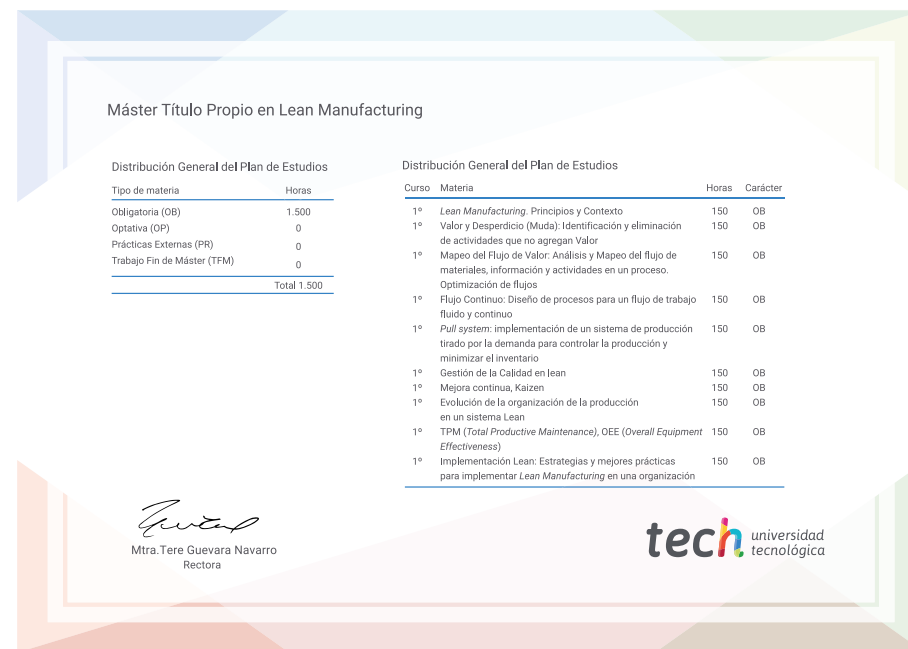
Máster Título Propio en Lean Manufacturing

Distribución General del Plan de Estudios

| Tipo de materia | Horas |
|---|---|
| Obligatoria (OB) | 1.500 |
| Optativa (OP) | 0 |
| Prácticas Externas (PR) | 0 |
| Trabajo Fin de Máster (TFM) | 0 |
| | Total 1.500 |

Distribución General del Plan de Estudios

| Curso | Materia | Horas | Carácter |
|---|---|---|---|
| 1º | *Lean Manufacturing*. Principios y Contexto | 150 | OB |
| 1º | Valor y Desperdicio (Muda): Identificación y eliminación de actividades que no agregan Valor | 150 | OB |
| 1º | Mapeo del Flujo de Valor: Análisis y Mapeo del flujo de materiales, información y actividades en un proceso. Optimización de flujos | 150 | OB |
| 1º | Flujo Continuo: Diseño de procesos para un flujo de trabajo fluido y continuo | 150 | OB |
| 1º | *Pull system*: implementación de un sistema de producción tirado por la demanda para controlar la producción y minimizar el inventario | 150 | OB |
| 1º | Gestión de la Calidad en lean | 150 | OB |
| 1º | Mejora continua, Kaizen | 150 | OB |
| 1º | Evolución de la organización de la producción en un sistema Lean | 150 | OB |
| 1º | TPM (*Total Productive Maintenance*), OEE (*Overall Equipment Effectiveness*) | 150 | OB |
| 1º | Implementación Lean: Estrategias y mejores prácticas para implementar *Lean Manufacturing* en una organización | 150 | OB |

Mtra.Tere Guevara Navarro
Rectora

tech universidad tecnológica